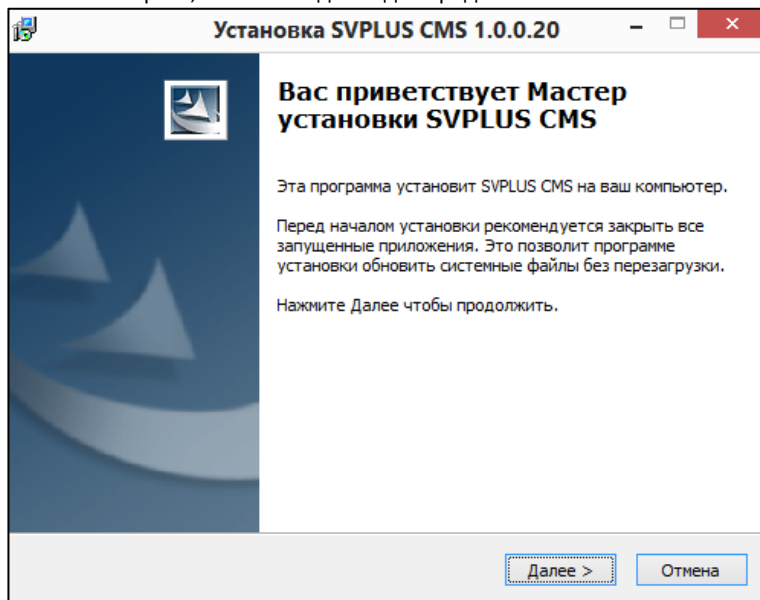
Установка SVPLUS CMS 1.0.0.20

Вас приветствует Мастер установки SVPLUS CMS

Эта программа установит SVPLUS CMS на ваш компьютер.

Перед началом установки рекомендуется закрыть все запущенные приложения. Это позволит программе установки обновить системные файлы без перезагрузки.

Нажмите Далее чтобы продолжить.

Далее >

Отмена